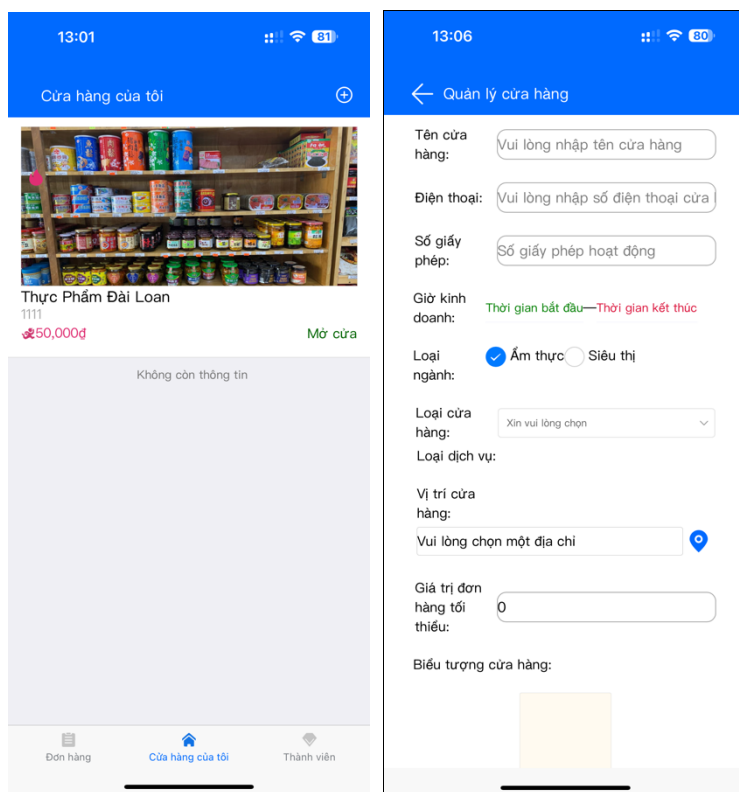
13:01

81

Cửa hàng của tôi

Thực Phẩm Đài Loan

1111

50,000₫

Mở cửa

Không còn thông tin

Đơn hàng

Cửa hàng của tôi

Thành viên

13:06

80

Quản lý cửa hàng

Tên cửa hàng:

Vui lòng nhập tên cửa hàng

Điện thoại:

Vui lòng nhập số điện thoại cửa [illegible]

Số giấy phép:

Số giấy phép hoạt động

Giờ kinh doanh:

Thời gian bắt đầu—Thời gian kết thúc

Loại ngành:

Ẩm thực

Siêu thị

Loại cửa hàng:

Xin vui lòng chọn

Loại dịch vụ:

Vị trí cửa hàng:

Vui lòng chọn một địa chỉ

Giá trị đơn hàng tối thiểu:

0

Biểu tượng cửa hàng: